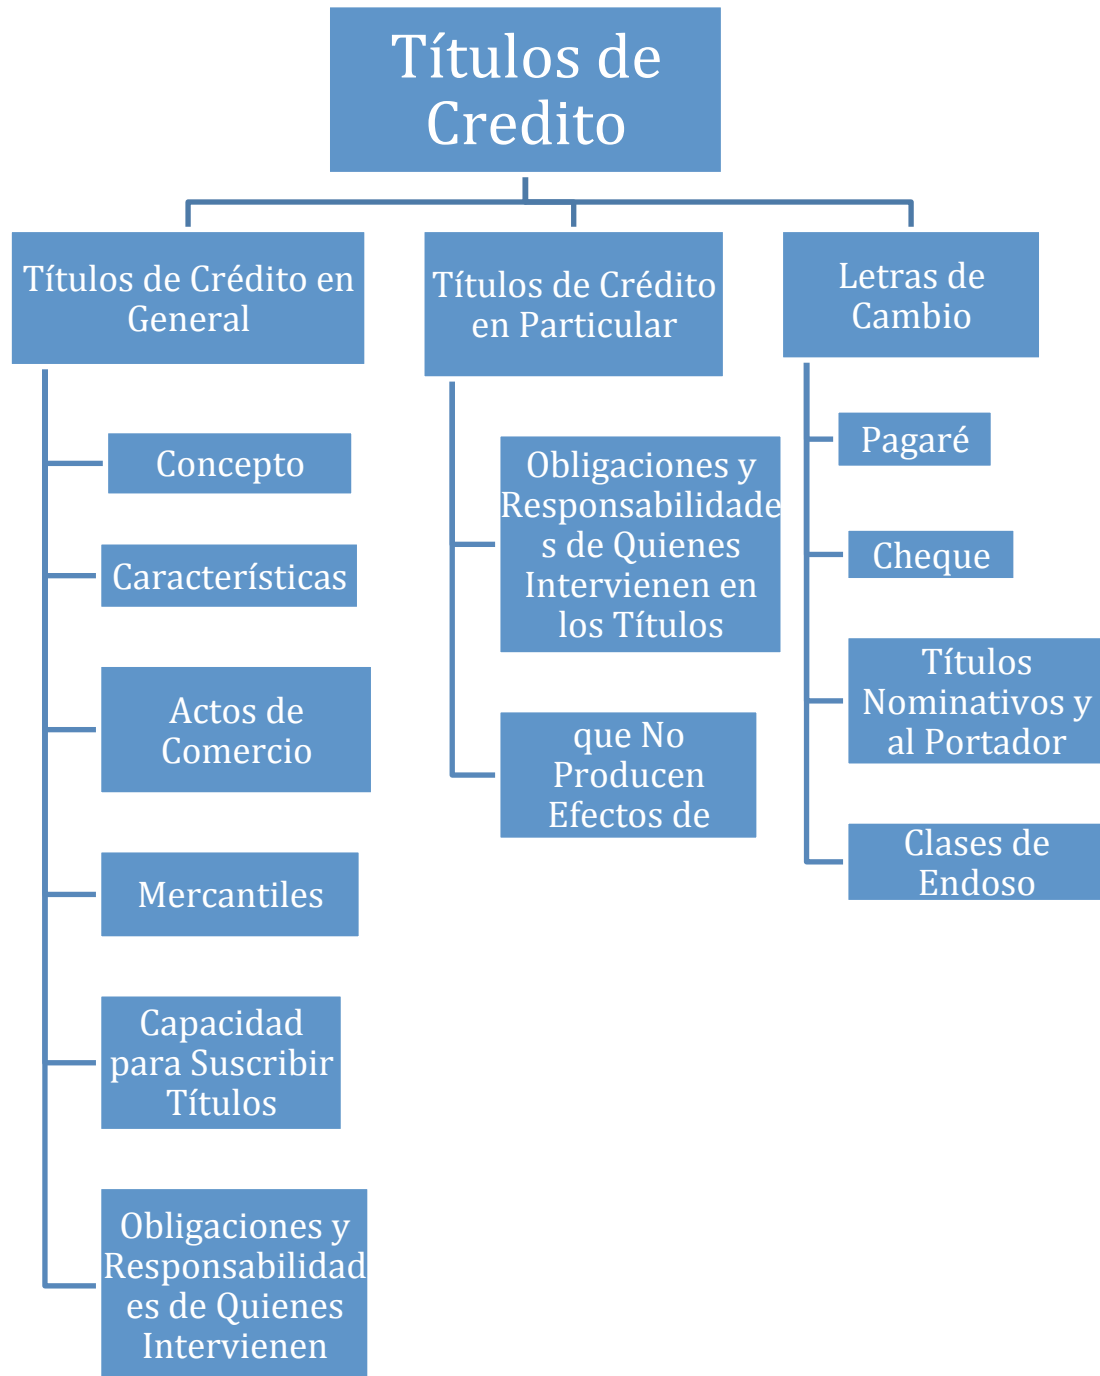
Títulos de Credito

Títulos de Crédito en General

Concepto

Características

Actos de Comercio

Mercantiles

Capacidad para Suscribir Títulos

Obligaciones y Responsabilidades de Quienes Intervienen

Títulos de Crédito en Particular

Obligaciones y Responsabilidades de Quienes Intervienen en los Títulos

que No Producen Efectos de

Letras de Cambio

Pagaré

Cheque

Títulos Nominativos y al Portador

Clases de Endoso